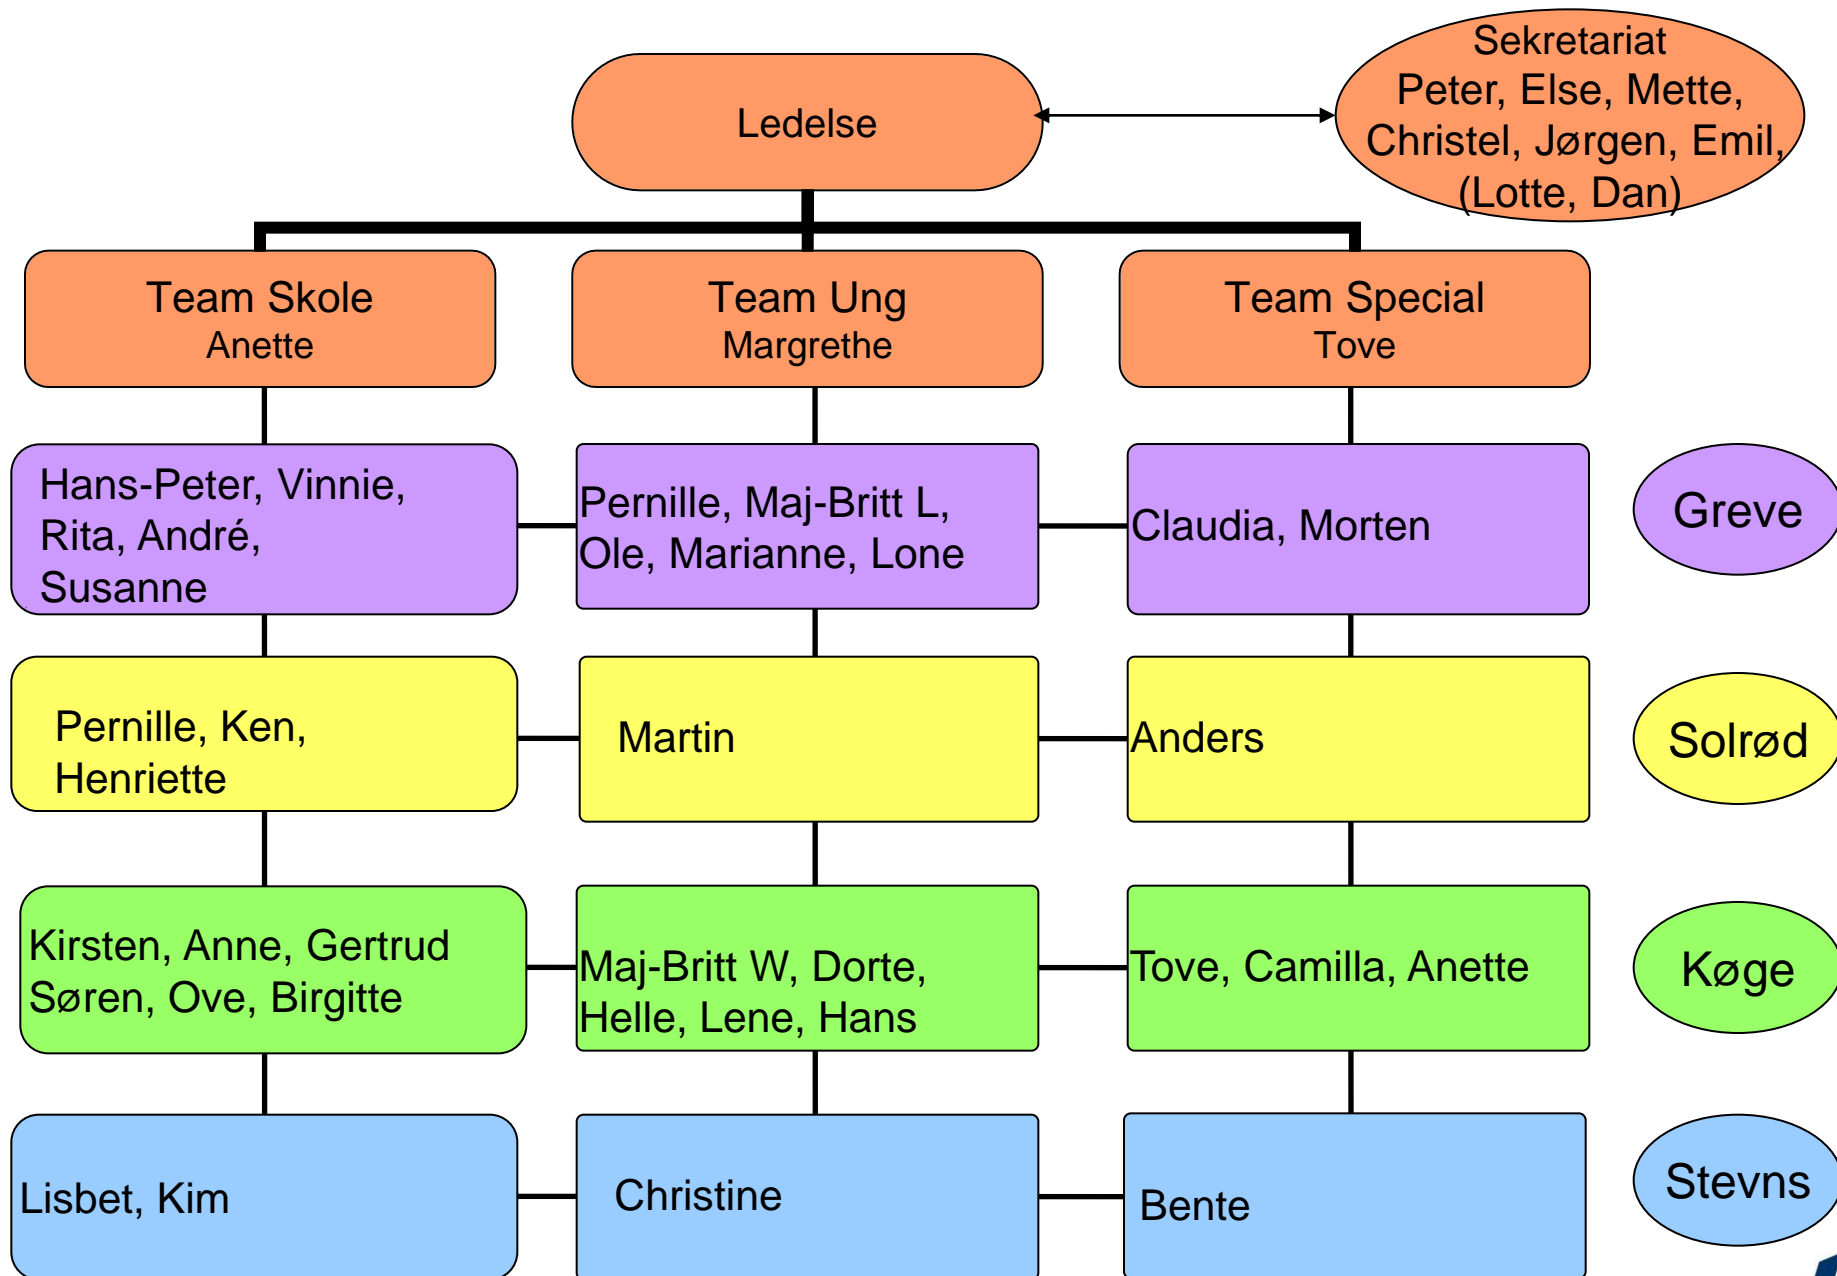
Ledelse

Sekretariat
Peter, Else, Mette,
Christel, Jørgen, Emil,
(Lotte, Dan)

Team Skole
Anette

Team Ung
Margrethe

Team Special
Tove

Hans-Peter, Vinnie, Rita, André, Susanne

Pernille, Maj-Britt L, Ole, Marianne, Lone

Claudia, Morten

Greve

Pernille, Ken, Henriette

Martin

Anders

Solrød

Kirsten, Anne, Gertrud Søren, Ove, Birgitte

Maj-Britt W, Dorte, Helle, Lene, Hans

Tove, Camilla, Anette

Køge

Lisbet, Kim

Christine

Bente

Stevns